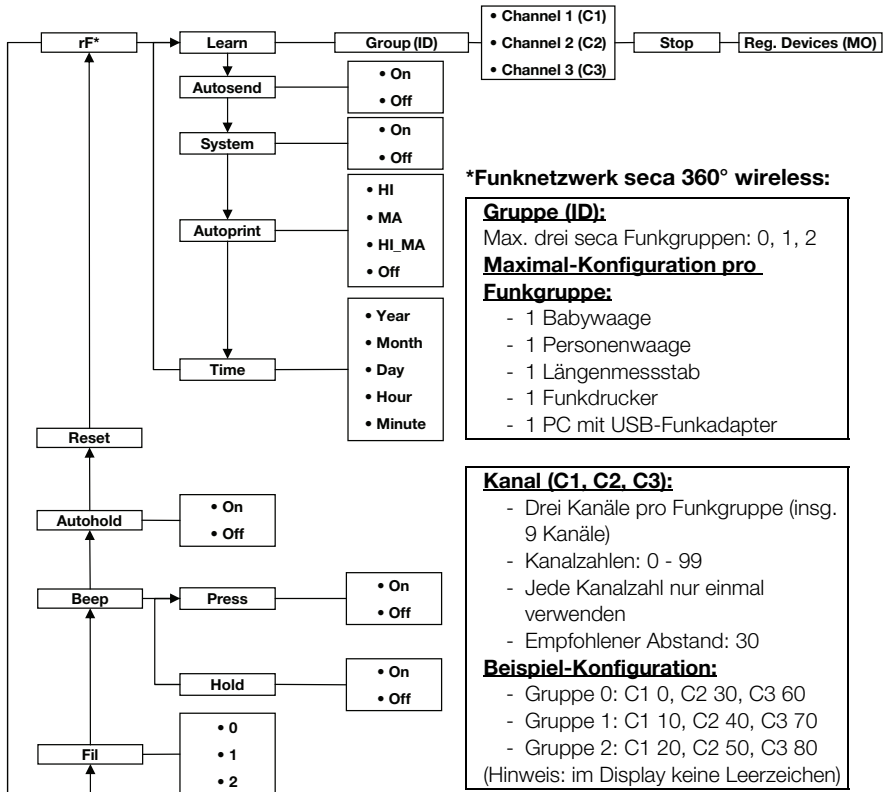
rF*

Learn

Group (ID)

• Channel 1 (C1)
• Channel 2 (C2)
• Channel 3 (C3)

Stop

Reg. Devices (MO)

Autosend

• On
• Off

System

• On
• Off

Autoprint

• HI
• MA
• HI_MA
• Off

Time

• Year
• Month
• Day
• Hour
• Minute

Reset

Autohold

• On
• Off

Beep

Press

• On
• Off

Hold

• On
• Off

Fil

• 0
• 1
• 2

*Funknetzwerk seca 360° wireless:

Gruppe (ID):
Max. drei seca Funkgruppen: 0, 1, 2
Maximal-Konfiguration pro Funkgruppe:
- 1 Babywaage
- 1 Personenwaage
- 1 Längenmessstab
- 1 Funkdrucker
- 1 PC mit USB-Funkadapter

Kanal (C1, C2, C3):
- Drei Kanäle pro Funkgruppe (insg. 9 Kanäle)
- Kanalzahlen: 0 - 99
- Jede Kanalzahl nur einmal verwenden
- Empfohlener Abstand: 30
Beispiel-Konfiguration:
- Gruppe 0: C1 0, C2 30, C3 60
- Gruppe 1: C1 10, C2 40, C3 70
- Gruppe 2: C1 20, C2 50, C3 80
(Hinweis: im Display keine Leerzeichen)